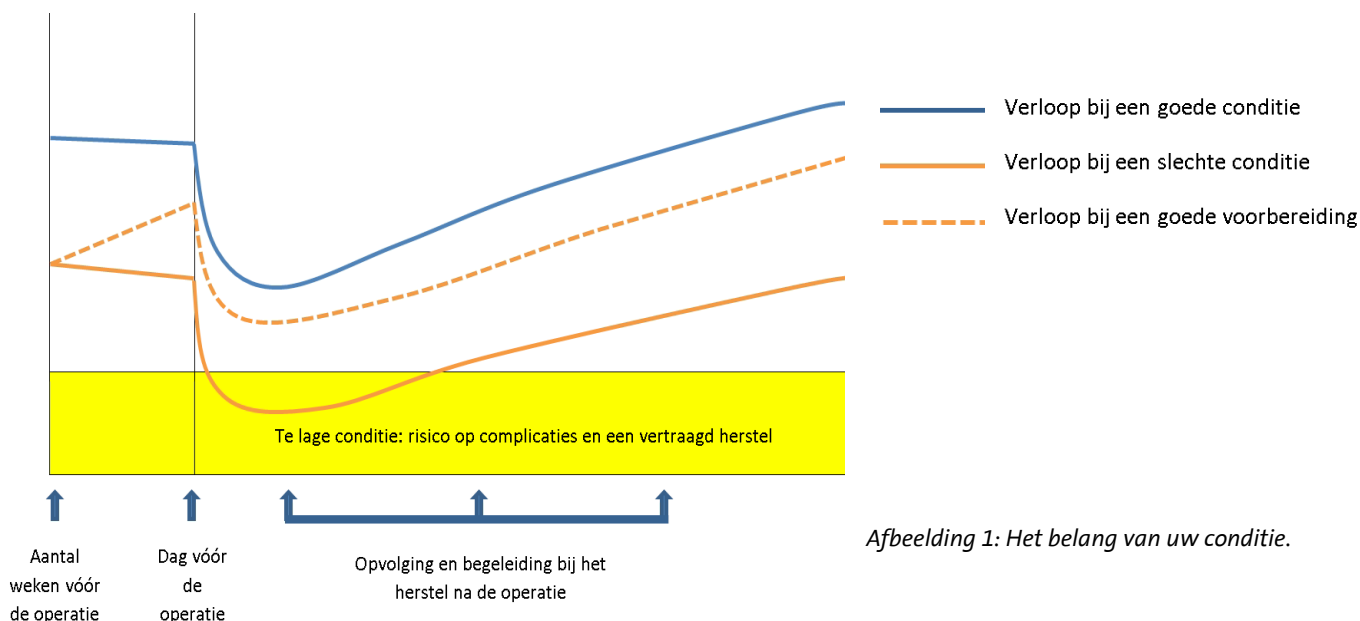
Verloop bij een goede conditie

Verloop bij een slechte conditie

Verloop bij een goede voorbereiding

Te lage conditie: risico op complicaties en een vertraagd herstel

Aantal weken vóór de operatie

Dag vóór de operatie

Opvolging en begeleiding bij het herstel na de operatie

Afbeelding 1: Het belang van uw conditie.